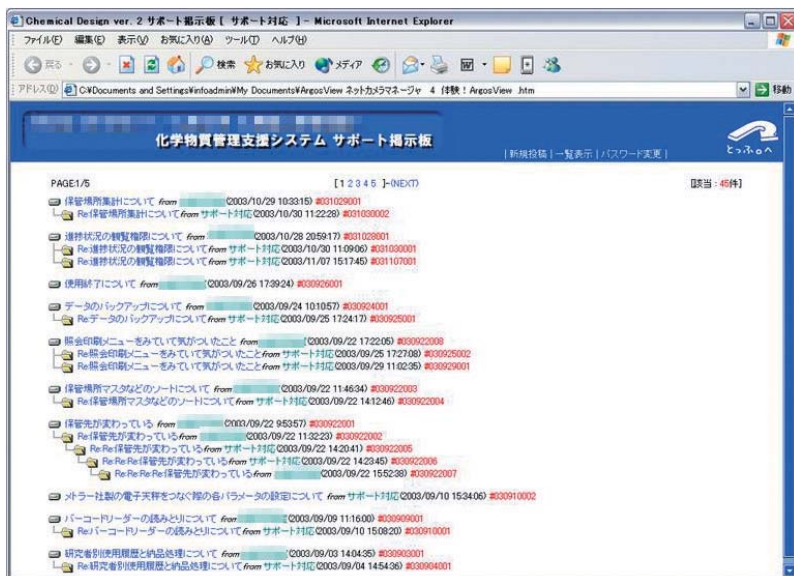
Chemical Design ver. 2 サポート掲示板 [ サポート対応 ] - Microsoft Internet Explorer

ファイル(F) 編集(E) 表示(V) お気に入り(A) ツール(T) ヘルプ(H)

戻る 検索 お気に入り メディア

アドレス(D) C:¥Documents and Settings¥infoadmin¥My Documents¥ArgosView ネットカメラマネージャ 4 体験！ArgosView .htm 移動

化学物質管理支援システム サポート掲示板

|新規投稿|一覧表示|パスワード変更|

とっぷ。へ

PAGE:1/5 [ 1 2 3 4 5 ]-(NEXT) [該当：45件]

保管場所集計について from (2003/10/29 10:33:15) #031029001
Re:保管場所集計について from サポート対応 (2003/10/30 11:22:28) #031030002

進捗状況の閲覧権限について from (2003/10/28 20:59:17) #031028001
Re:進捗状況の閲覧権限について from サポート対応 (2003/10/30 11:09:06) #031030001
Re:進捗状況の閲覧権限について from サポート対応 (2003/11/07 15:17:45) #031107001

使用終了について from (2003/09/26 17:39:24) #030926001

データのバックアップについて from (2003/09/24 10:10:57) #030924001
Re:データのバックアップについて from サポート対応 (2003/09/25 17:24:17) #030925001

照会印刷メニューをみていて気がついたこと from (2003/09/22 17:22:05) #030922008
Re:照会印刷メニューをみていて気がついたこと from サポート対応 (2003/09/25 17:27:08) #030925002
Re:照会印刷メニューをみていて気がついたこと from サポート対応 (2003/09/29 11:02:35) #030929001

保管場所マスタなどのソートについて from (2003/09/22 11:46:34) #030922003
Re:保管場所マスタなどのソートについて from サポート対応 (2003/09/22 14:12:46) #030922004

保管先が変わっている from (2003/09/22 9:53:57) #030922001
Re:保管先が変わっている from (2003/09/22 11:32:23) #030922002
Re:Re:保管先が変わっている from サポート対応 (2003/09/22 14:20:41) #030922005
Re:Re:Re:保管先が変わっている from サポート対応 (2003/09/22 14:23:45) #030922006
Re:Re:Re:Re:保管先が変わっている from サポート対応 (2003/09/22 15:52:38) #030922007

メトラー社製の電子天秤をつなぐ際の各パラメータの設定について from サポート対応 (2003/09/10 15:34:06) #030910002

バーコードリーダーの読みとりについて from (2003/09/09 11:16:00) #030909001
Re:バーコードリーダーの読みとりについて from サポート対応 (2003/09/10 15:08:20) #030910001

研究者別使用履歴と納品処理について from (2003/09/03 14:04:35) #030903001
Re:研究者別使用履歴と納品処理について from サポート対応 (2003/09/04 14:54:36) #030904001